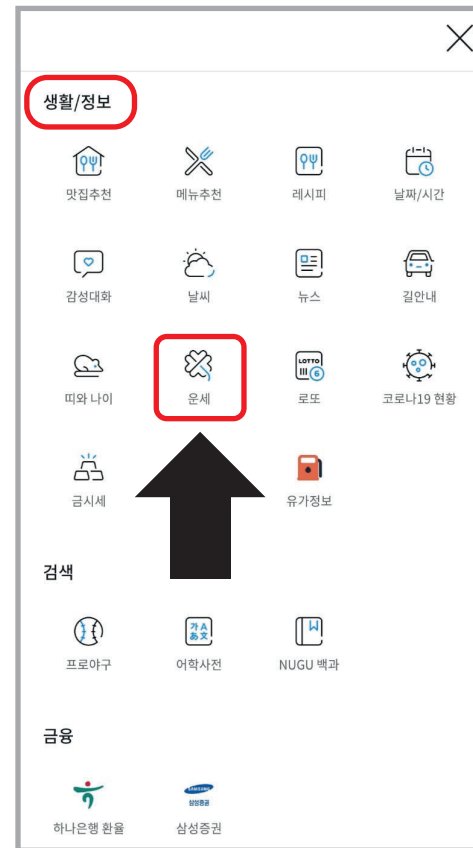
생활/정보

맛집추천
메뉴추천
레시피
날짜/시간

감성대화
날씨
뉴스
길안내

띠와 나이
운세
LOTTO 6
로또
코로나19 현황

금시세
유가정보

검색

프로야구
가A
あ文
어학사전
NUGU 백과

금융

하나은행 환율
SAMSUNG
삼성증권
삼성증권